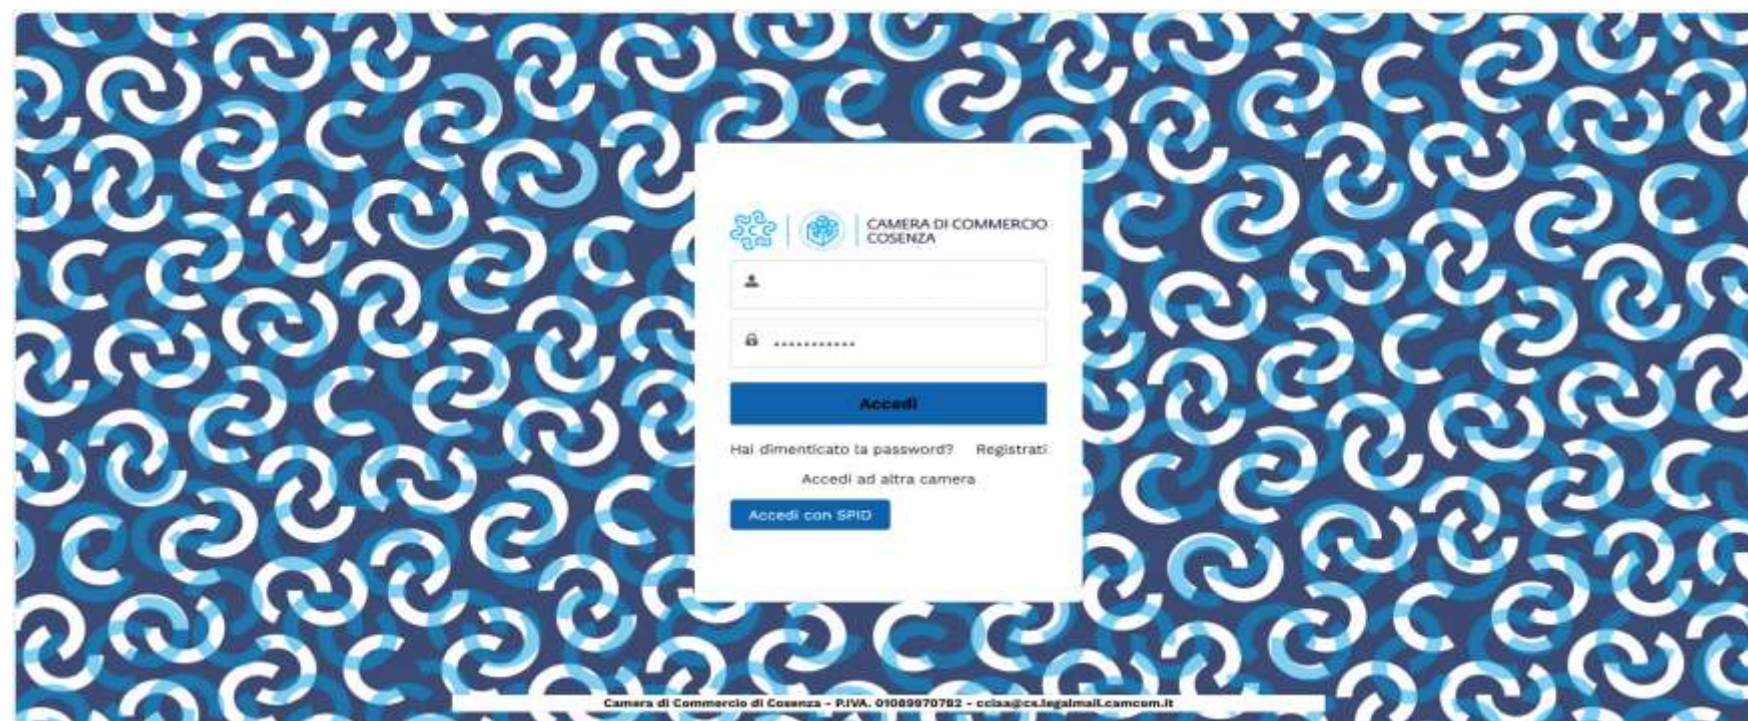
CAMERA DI COMMERCIO COSENZA

••••••••••••

Accedi

Hai dimenticato la password? Registrati

Accedi ad altra camera

Accedi con SPID

Camera di Commercio di Cosenza - P.IVA. 01089970782 - cciaa@cs.legalmail.camcom.it